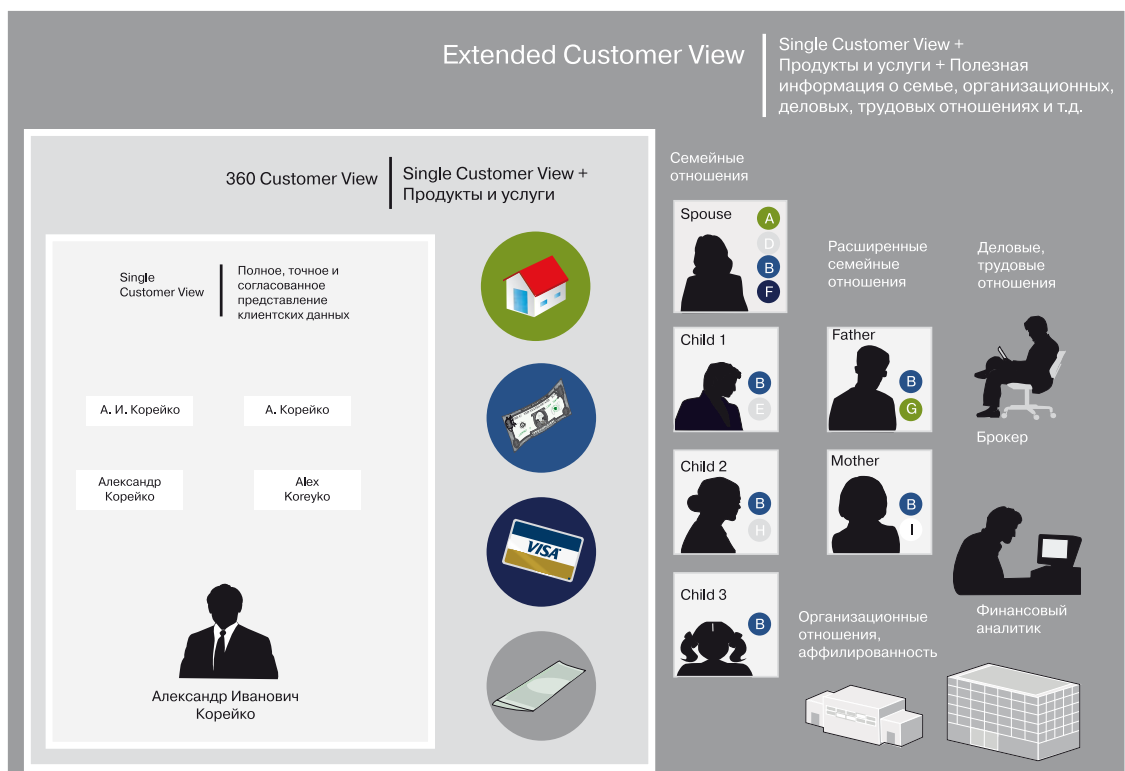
Extended Customer View

Single Customer View + Продукты и услуги + Полезная информация о семье, организационных, деловых, трудовых отношениях и т.д.

360 Customer View

Single Customer View + Продукты и услуги

Single Customer View

Полное, точное и согласованное представление клиентских данных

А. И. Корейко

А. Корейко

Александр Корейко

Alex Koreyko

Александр Иванович Корейко

VISA

Семейные отношения

Spouse A D B F

Child 1 B E

Child 2 B H

Child 3 B

Расширенные семейные отношения

Father B G

Mother B I

Деловые, трудовые отношения

Брокер

Финансовый аналитик

Организационные отношения, аффилированность